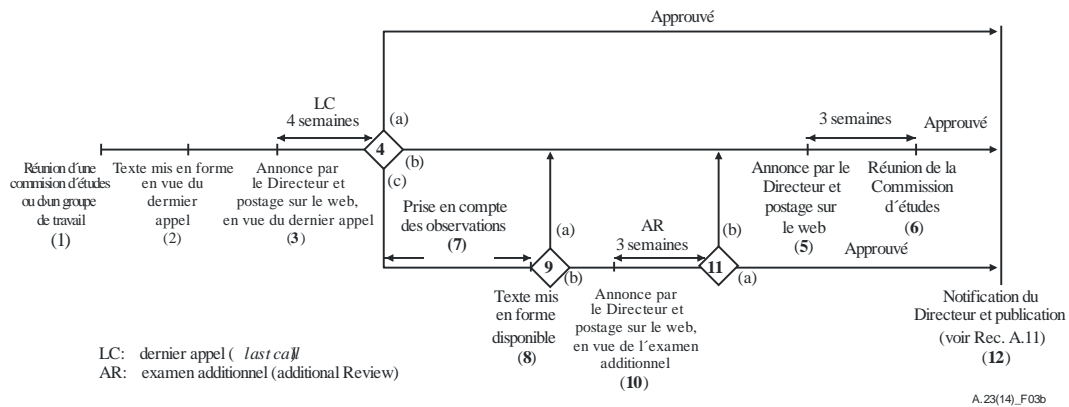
Approuvé

LC
4 semaines

(a)

4

(b)

(c)

3 semaines

Approuvé

Réunion d'une commision d'études ou d'un groupe de travail
(1)

Texte mis en forme en vue du dermier appel
(2)

Annonce par le Directeur et postage sur le web, en vue du dernier appel
(3)

Prise en compte des observations
(7)

(a)

9

(b)

AR
3 semaines

(b)

11

(a)

Annonce par le Directeur et postage sur le web
(5)

Réunion de la Commission d'études
(6)

Approuvé

Texte mis en forme disponible
(8)

Annonce par le Directeur et postage sur le web, en vue de l'examen additionnel
(10)

Notification du Directeur et publication
(voir Rec. A.11)
(12)

LC: dernier appel ( last call)
AR: examen additionnel (additional Review)

A.23(14)_F03b